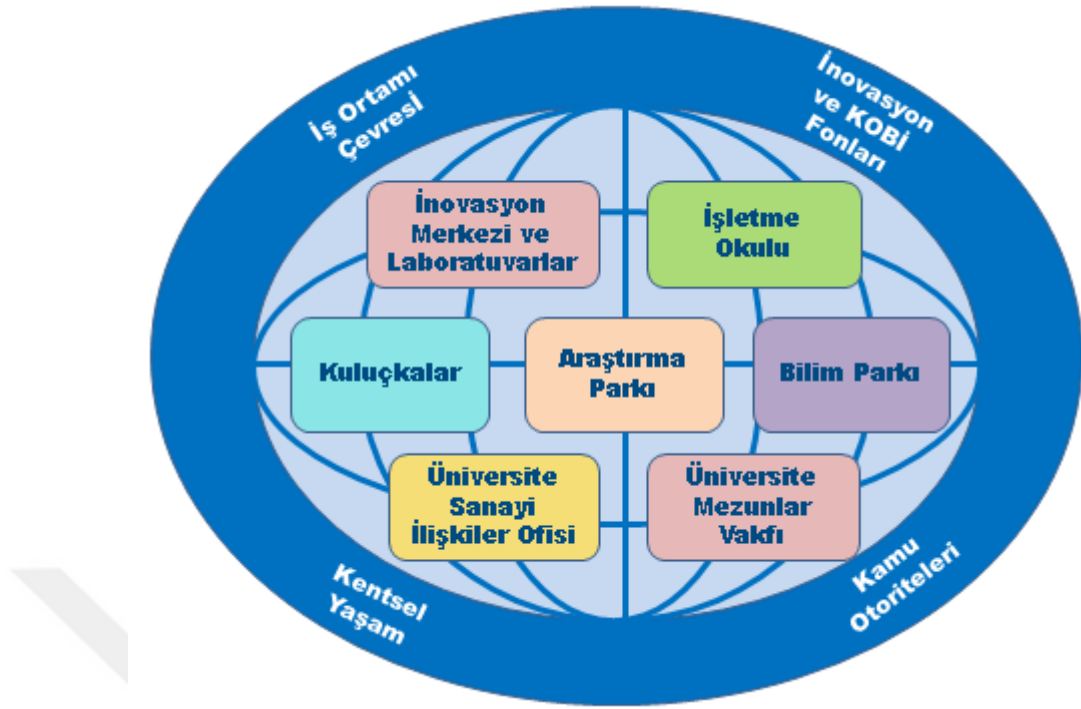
İş Ortamı Çevresi

İnovasyon ve KOBİ Fonları

İnovasyon Merkezi ve Laboratuvarlar

İşletme Okulu

Kuluçkalar

Araştırma Parkı

Bilim Parkı

Üniversite Sanayi İlişkiler Ofisi

Üniversite Mezunlar Vakfı

Kentsel Yaşam

Kamu Otoriteleri